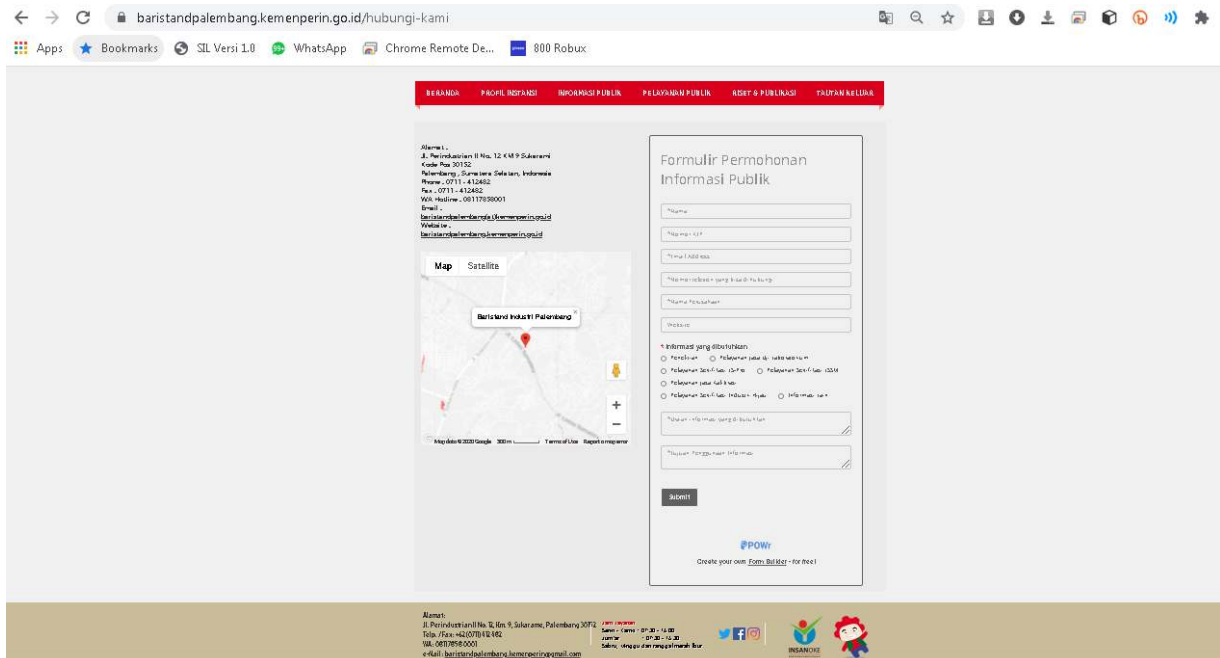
baristandpalembang.kemenperin.go.id/hubungi-kami

Apps Bookmarks SIL Versi 1.0 WhatsApp Chrome Remote De... 800 Robux

BERANDA PROFIL INSTANSI INFORMASI PUBLIK PELAYANAN PUBLIK RISET & PUBLIKASI TAUTAN KELUAR

Alamat :
Jl. Perindustrian II No. 12 KM 9 Sukarami
Kode Pos 30152
Palembang , Sumatera Selatan, Indonesia
Phone : 0711 - 412482
Fax : 0711 - 412482
WA Hotline : 08117858001
Email :
baristandpalembang@kemenperin.go.id
Website :
baristandpalembang.kemenperin.go.id

Map Satellite

Baristand Industri Palembang

Map data ©2020 Google 200 m Terms of Use Report a map error

Formulir Permohonan Informasi Publik

*Nama

*Nomor KTP

*Email Address

*Nomor telepon yang bisa dihubungi

*Nama Perusahaan

Website

* Informasi yang dibutuhkan
Penelitian Pelayanan jasa uji laboratorium
Pelayanan Sertifikasi Produk Pelayanan Sertifikasi ISO/SM
Pelayanan jasa kalibrasi
Pelayanan Sertifikasi Industri Hijau Informasi lain

*Uraian informasi yang dibutuhkan

*Tujuan Penggunaan Informasi

Submit

POWr
Create your own Form Builder - for free!

Alamat:
Jl. Perindustrian II No. 12, Km. 9, Sukarame, Palembang 30152
Telp. / Fax: +62 (0711) 412 482
WA: 0811 7858 0001
e-Mail: baristandpalembang.kemenperin@gmail.com

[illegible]
Senin - Kamis : 07.30 - 16.00
Jumat : 07.30 - 16.30
Sabtu, Minggu dan tanggal merah libur

INSANOKE